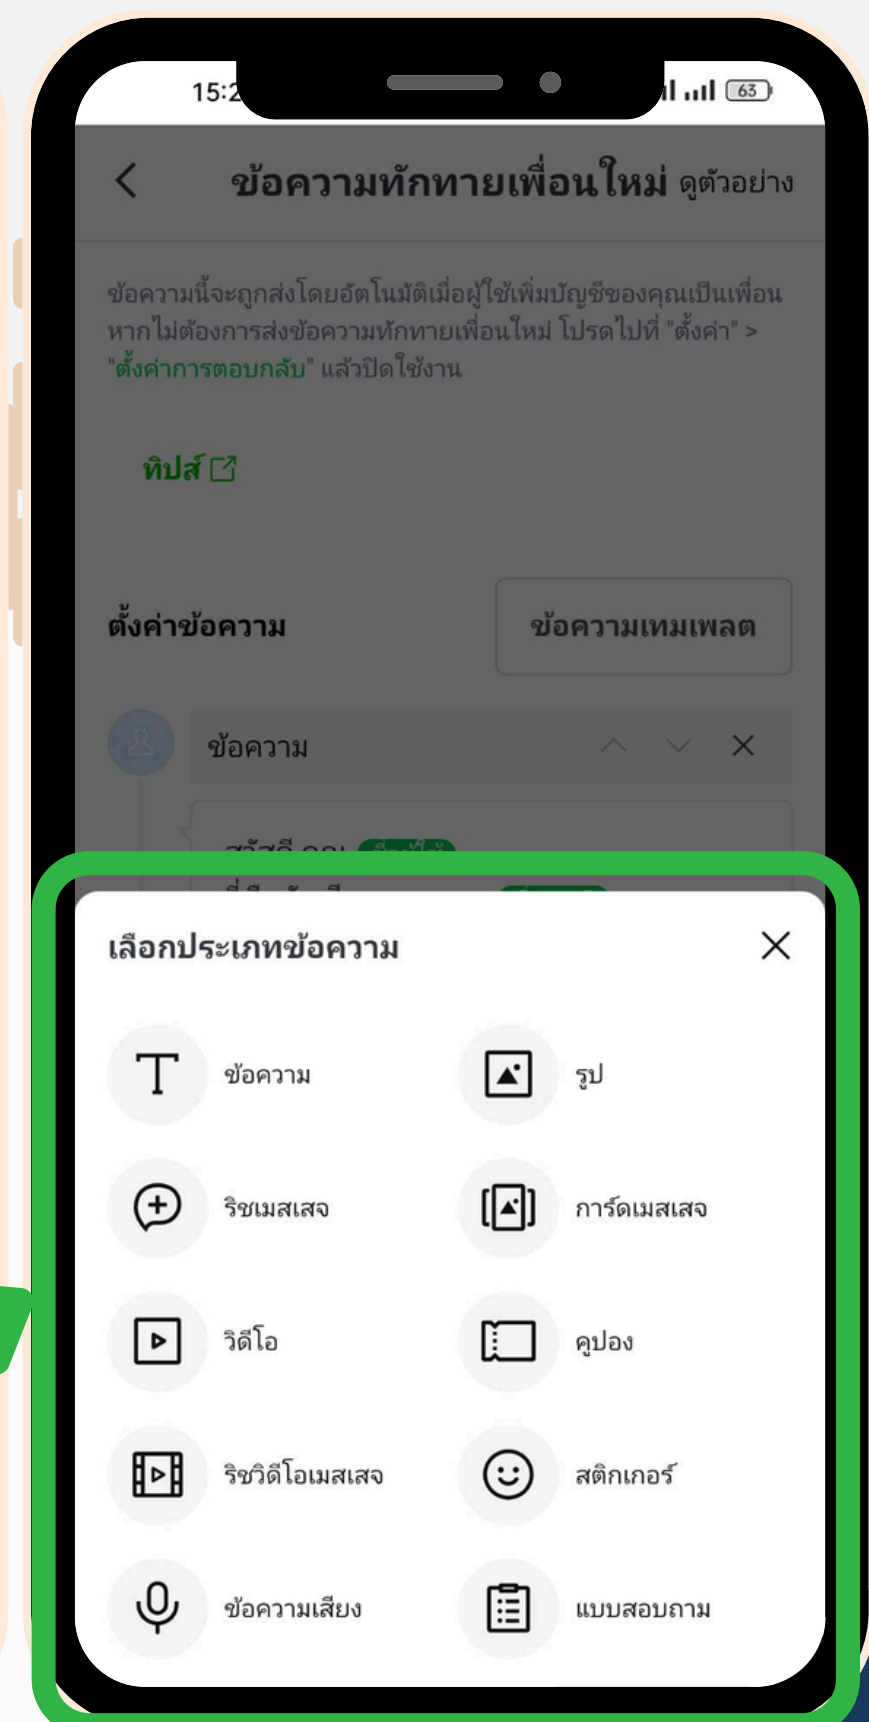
15:2

63

ข้อความทักทายเพื่อนใหม่ ดูตัวอย่าง

ข้อความนี้จะถูกส่งโดยอัตโนมัติเมื่อผู้ใช้เพิ่มบัญชีของคุณเป็นเพื่อน หากไม่ต้องการส่งข้อความทักทายเพื่อนใหม่ โปรดไปที่ "ตั้งค่า" > "ตั้งค่าการตอบกลับ" แล้วปิดใช้งาน

ทิปส์

ตั้งค่าข้อความ

ข้อความเทมเพลต

ข้อความ

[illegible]

เลือกประเภทข้อความ

ข้อความ

รูป

ริชเมสเสจ

การ์ดเมสเสจ

วิดีโอ

คูปอง

ริชวิดีโอเมสเสจ

สติกเกอร์

ข้อความเสียง

แบบสอบถาม